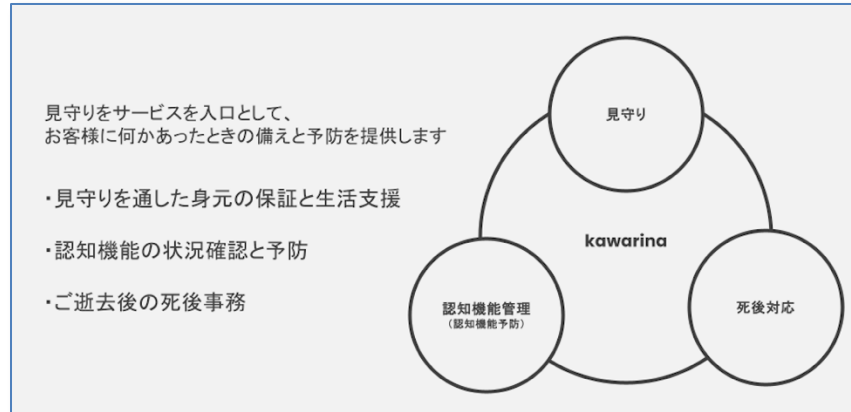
見守りをサービスを入口として、
お客様に何かあったときの備えと予防を提供します

・見守りを通した身元の保証と生活支援

・認知機能の状況確認と予防

・ご逝去後の死後事務

見守り

kawarina

認知機能管理
（認知機能予防）

死後対応